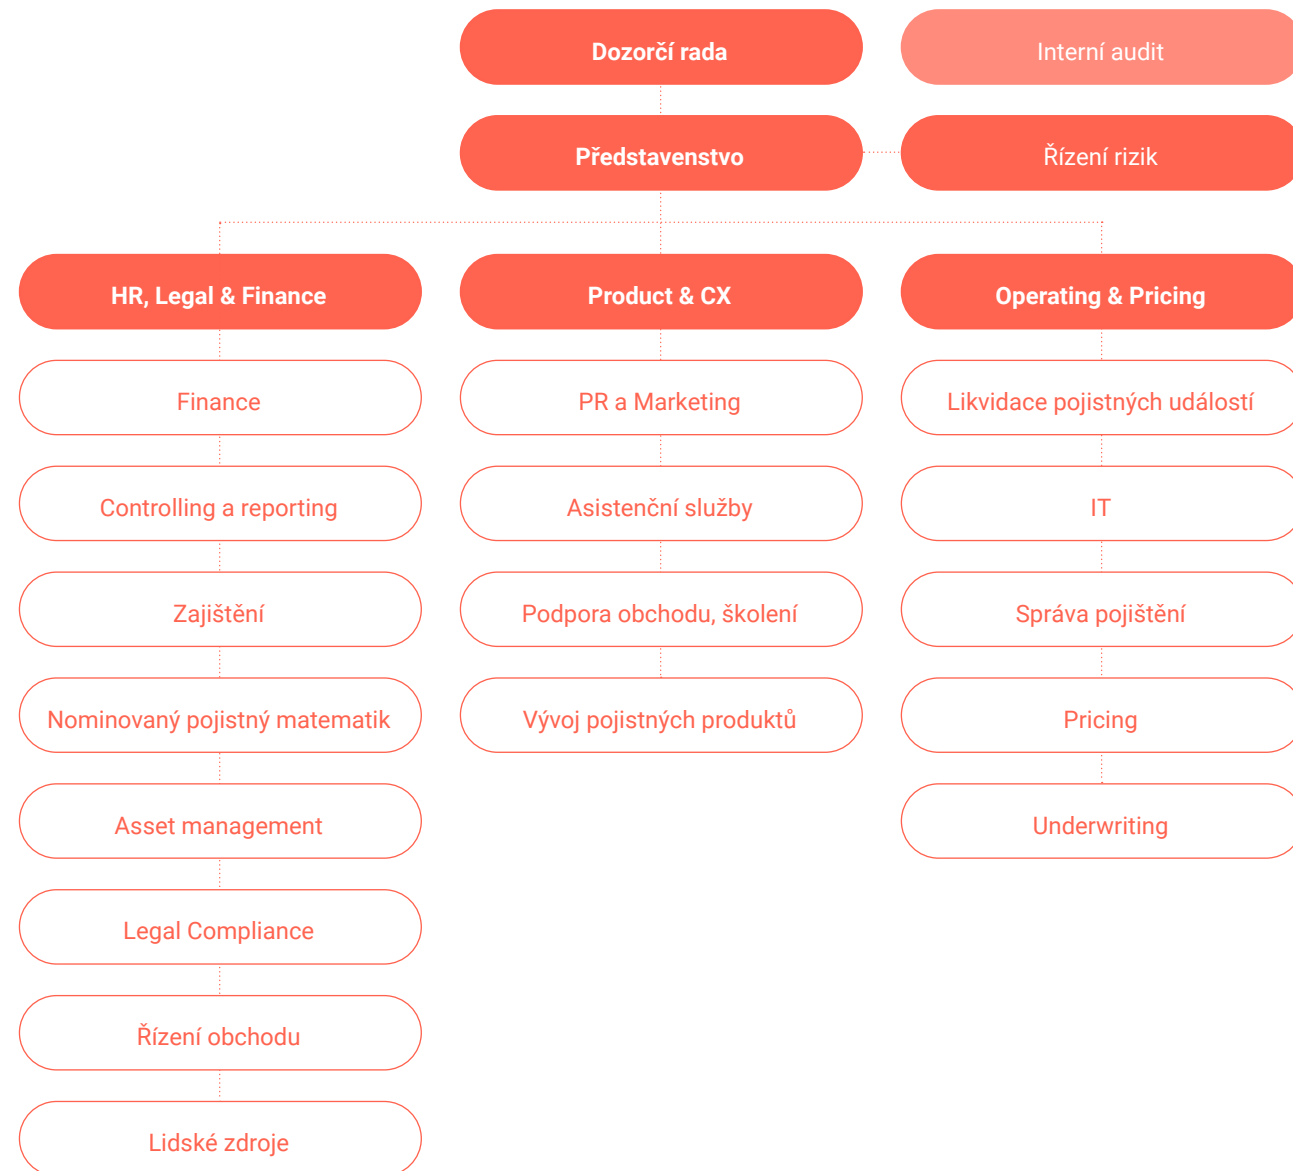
Dozorčí rada

Interní audit

Představenstvo

Řízení rizik

HR, Legal & Finance

Finance

Controlling a reporting

Zajištění

Nominovaný pojistný matematik

Asset management

Legal Compliance

Řízení obchodu

Lidské zdroje

Product & CX

PR a Marketing

Asistenční služby

Podpora obchodu, školení

Vývoj pojistných produktů

Operating & Pricing

Likvidace pojistných událostí

IT

Správa pojištění

Pricing

Underwriting